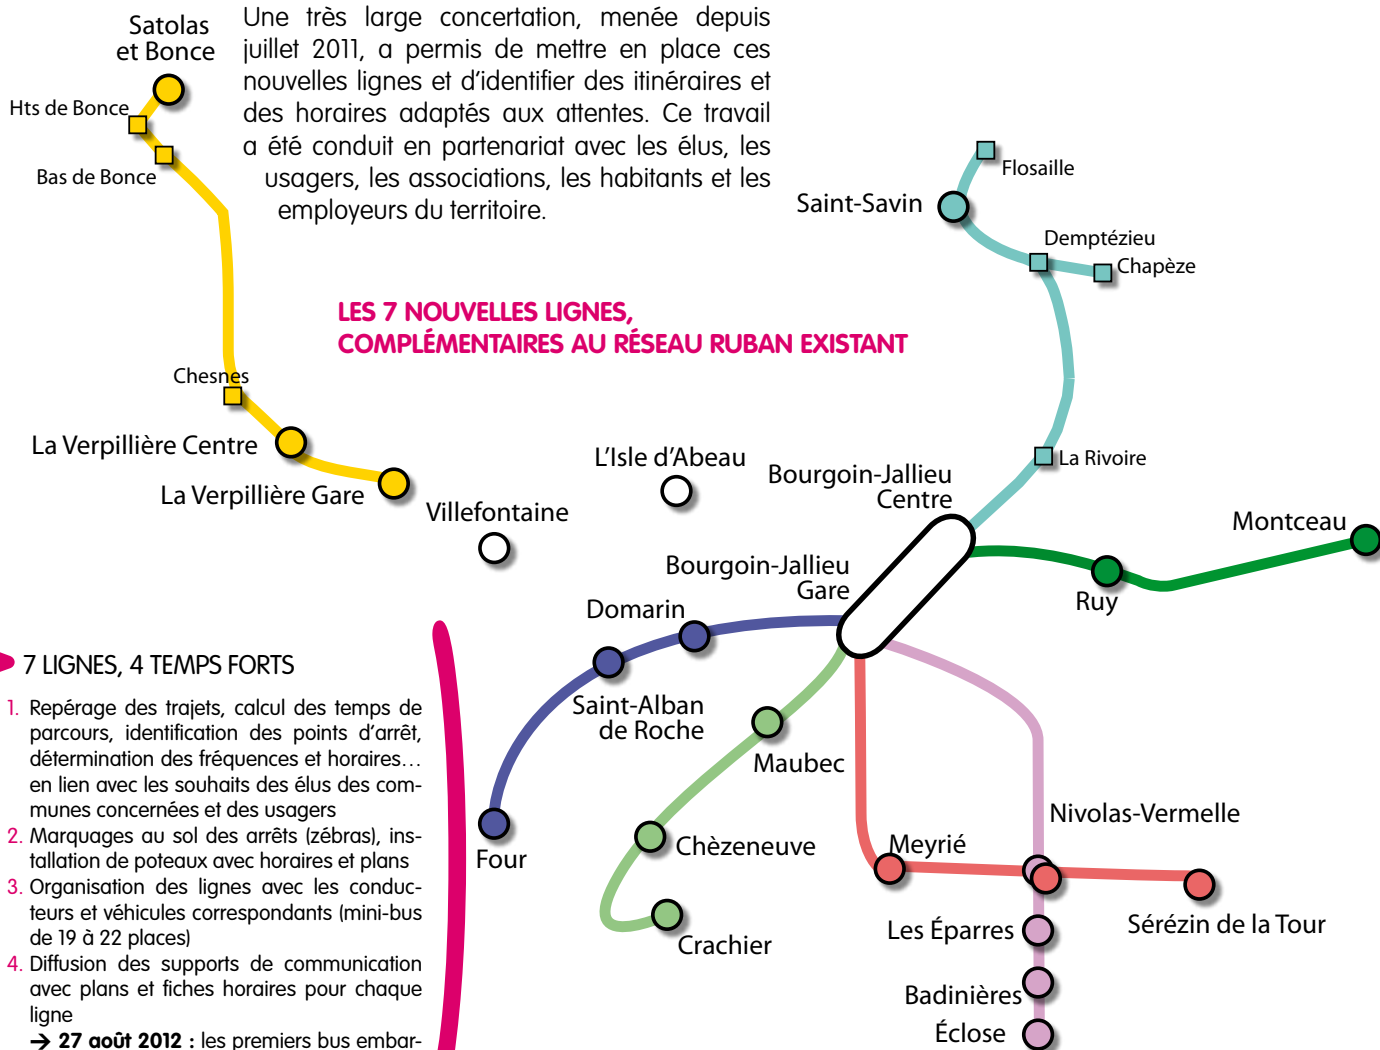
Une très large concertation, menée depuis juillet 2011, a permis de mettre en place ces nouvelles lignes et d'identifier des itinéraires et des horaires adaptés aux attentes. Ce travail a été conduit en partenariat avec les élus, les usagers, les associations, les habitants et les employeurs du territoire.

LES 7 NOUVELLES LIGNES, COMPLÉMENTAIRES AU RÉSEAU RUBAN EXISTANT

Satolas et Bonce
Hts de Bonce
Bas de Bonce
Chesnes
La Verpillière Centre
La Verpillière Gare
Villefontaine
L'Isle d'Abeau
Bourgoin-Jallieu Centre
Bourgoin-Jallieu Gare
Saint-Savin
Flosaille
Demptézieu
Chapèze
La Rivoire
Montceau
Ruy
Domarin
Saint-Alban de Roche
Four
Maubec
Chèzeneuve
Crachier
Meyrié
Nivolas-Vermelle
Sérézin de la Tour
Les Éparres
Badinières
Éclose

7 LIGNES, 4 TEMPS FORTS

1. Repérage des trajets, calcul des temps de parcours, identification des points d'arrêt, détermination des fréquences et horaires… en lien avec les souhaits des élus des communes concernées et des usagers
2. Marquages au sol des arrêts (zébras), installation de poteaux avec horaires et plans
3. Organisation des lignes avec les conducteurs et véhicules correspondants (mini-bus de 19 à 22 places)
4. Diffusion des supports de communication avec plans et fiches horaires pour chaque ligne
→ **27 août 2012 :** les premiers bus embar-